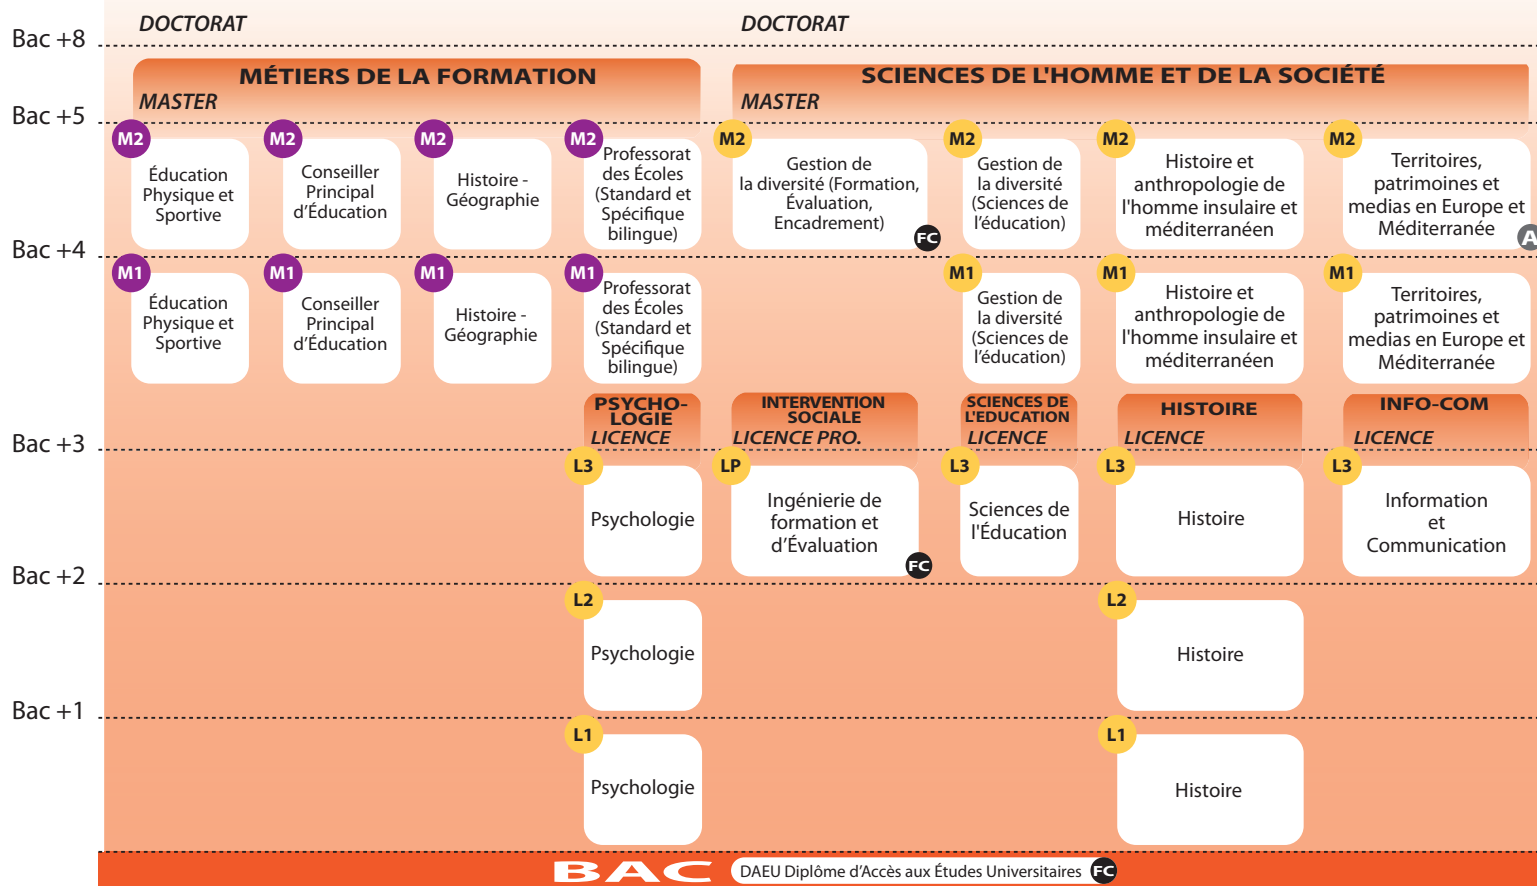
Bac +8
DOCTORAT
DOCTORAT

MÉTIERS DE LA FORMATION
MASTER
SCIENCES DE L'HOMME ET DE LA SOCIÉTÉ
MASTER

Bac +5

M2 Éducation Physique et Sportive
M2 Conseiller Principal d'Éducation
M2 Histoire - Géographie
M2 Professorat des Écoles (Standard et Spécifique bilingue)
M2 Gestion de la diversité (Formation, Évaluation, Encadrement) FC
M2 Gestion de la diversité (Sciences de l'éducation)
M2 Histoire et anthropologie de l'homme insulaire et méditerranéen
M2 Territoires, patrimoines et medias en Europe et Méditerranée A

Bac +4

M1 Éducation Physique et Sportive
M1 Conseiller Principal d'Éducation
M1 Histoire - Géographie
M1 Professorat des Écoles (Standard et Spécifique bilingue)
M1 Gestion de la diversité (Sciences de l'éducation)
M1 Histoire et anthropologie de l'homme insulaire et méditerranéen
M1 Territoires, patrimoines et medias en Europe et Méditerranée

PSYCHO-LOGIE
LICENCE
INTERVENTION SOCIALE
LICENCE PRO.
SCIENCES DE L'EDUCATION
LICENCE
HISTOIRE
LICENCE
INFO-COM
LICENCE

Bac +3

L3 Psychologie
LP Ingénierie de formation et d'Évaluation FC
L3 Sciences de l'Éducation
L3 Histoire
L3 Information et Communication

Bac +2

L2 Psychologie
L2 Histoire

Bac +1

L1 Psychologie
L1 Histoire

BAC
DAEU Diplôme d'Accès aux Études Universitaires FC